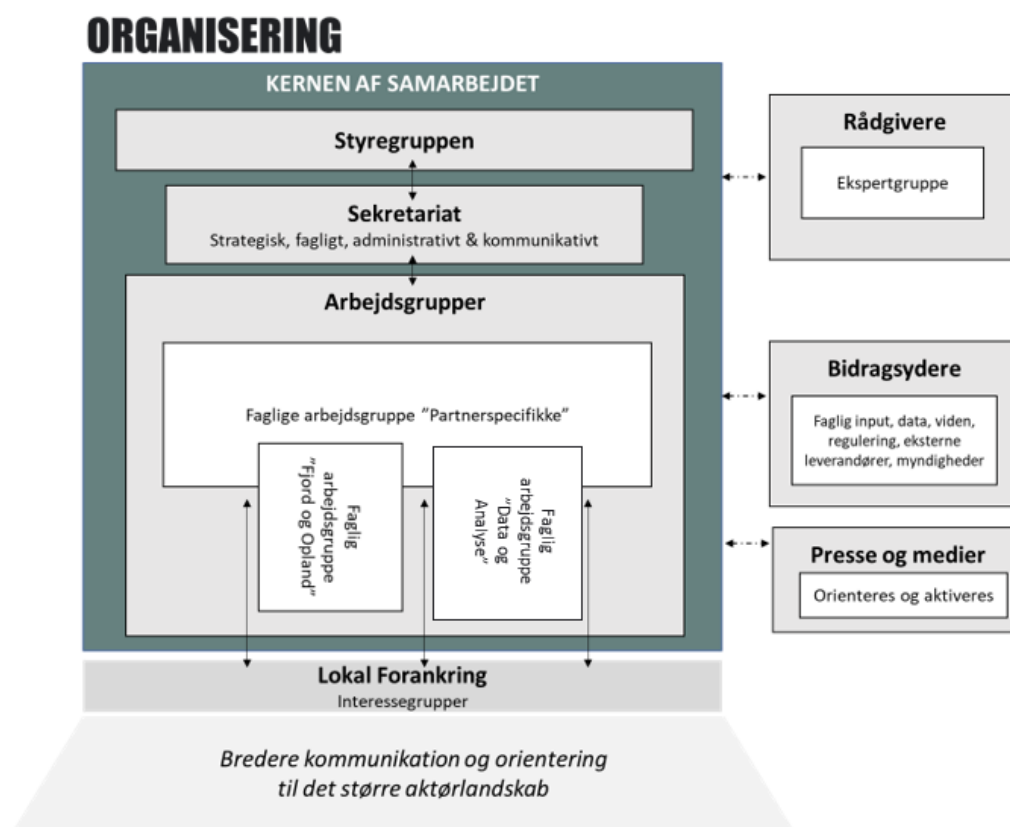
ORGANISERING

KERNEN AF SAMARBEJDET

Styregruppen

Sekretariat
Strategisk, fagligt, administrativt & kommunikativt

Arbejdsgrupper

Faglige arbejdsgruppe "Partnerspecifikke"

Faglig arbejdsgruppe "Fjord og Opland"

Faglig arbejdsgruppe "Data og Analyse"

Lokal Forankring
Interessegrupper

Bredere kommunikation og orientering til det større aktørlandskab

Rådgivere
Ekspertgruppe

Bidragsydere
Faglig input, data, viden, regulering, eksterne leverandører, myndigheder

Presse og medier
Orienteres og aktiveres